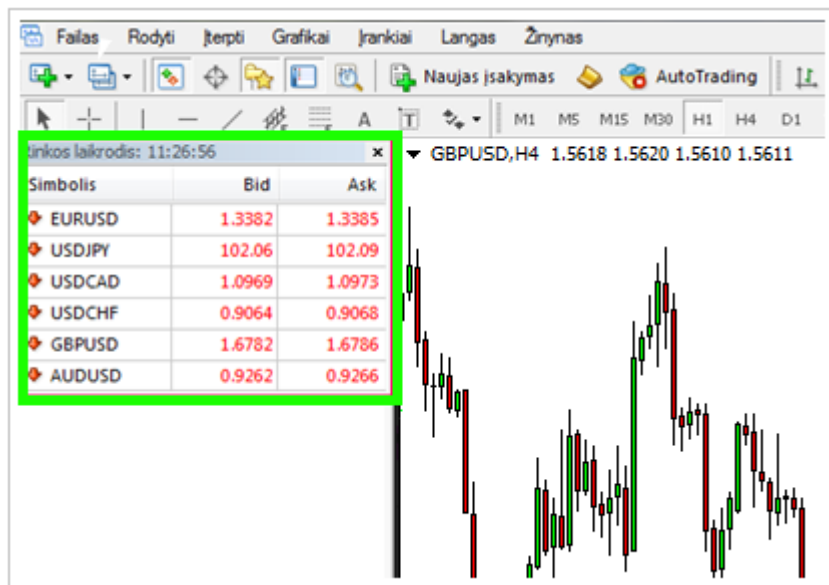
Failas Rodyti Įterpti Grafikai Įrankiai Langas Žinynas

Naujas įsakymas AutoTrading

M1 M5 M15 M30 H1 H4 D1

inkos laikrodis: 11:26:56

GBPUSD,H4 1.5618 1.5620 1.5610 1.5611

| Simbolis | Bid | Ask |
|---|---|---|
| EURUSD | 1.3382 | 1.3385 |
| USDJPY | 102.06 | 102.09 |
| USDCAD | 1.0969 | 1.0973 |
| USDCHF | 0.9064 | 0.9068 |
| GBPUSD | 1.6782 | 1.6786 |
| AUDUSD | 0.9262 | 0.9266 |